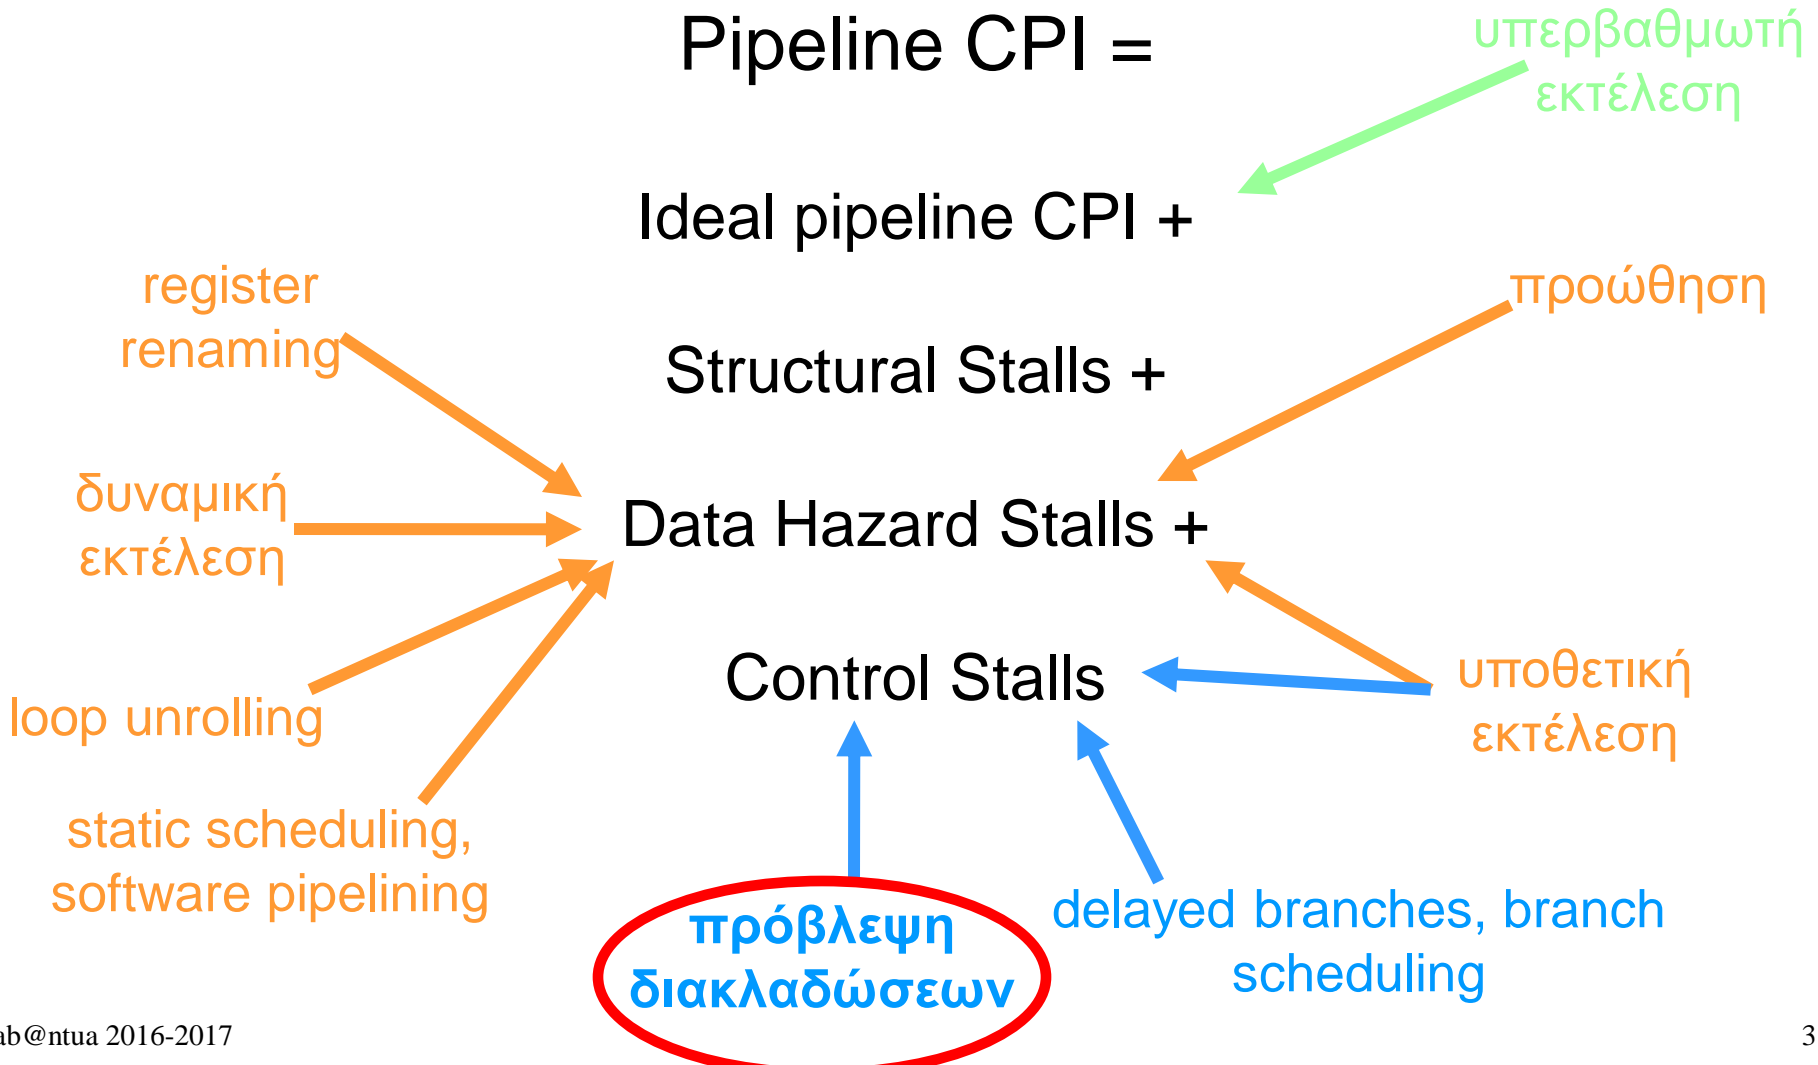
Pipeline CPI =

υπερβαθμωτή εκτέλεση

Ideal pipeline CPI +

register renaming

προώθηση

Structural Stalls +

δυναμική εκτέλεση

Data Hazard Stalls +

loop unrolling

Control Stalls

υποθετική εκτέλεση

static scheduling, software pipelining

πρόβλεψη διακλαδώσεων

delayed branches, branch scheduling

ab@ntua 2016-2017

3